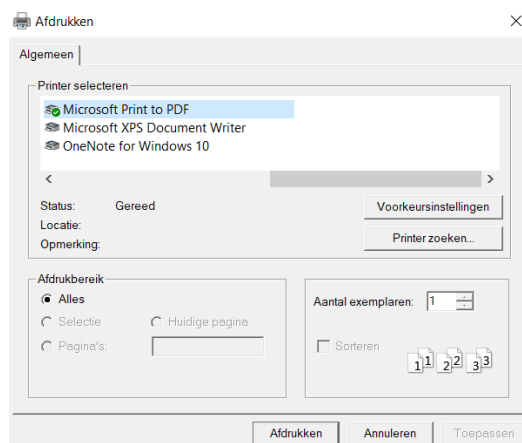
Afdrukken

Algemeen

Printer selecteren

Microsoft Print to PDF
Microsoft XPS Document Writer
OneNote for Windows 10

Status: Gereed
Locatie:
Opmerking:

Voorkeursinstellingen
Printer zoeken...

Afdrukbereik
Alles
Selectie
Huidige pagina
Pagina's:

Aantal exemplaren: 1

Sorteren

1 1 2 2 3 3

Afdrukken
Annuleren
Toepassen